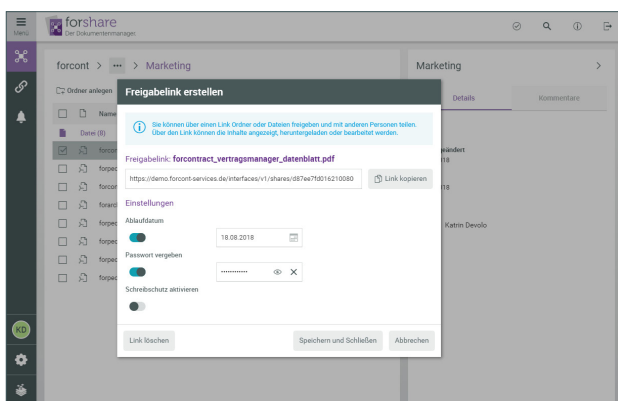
Menu

forshare
Der Dokumentenmanager

forcont > ••• > Marketing

Ordner anlegen

Name

Datei (8)

forcon
forpc
forcon
forarc
forpc
forpc
forpc

KD

Marketing >

Details

Kommentare

geändert
18

18

Katrin Devolo

Freigabelink erstellen

Sie können über einen Link Ordner oder Dateien freigeben und mit anderen Personen teilen. Über den Link können die Inhalte angezeigt, heruntergeladen oder bearbeitet werden.

Freigabelink: forcontract_vertragsmanager_datenblatt.pdf

https://demo.forcont-services.de/interfaces/v1/shares/d87ee7fd016210080

Link kopieren

Einstellungen

Ablaufdatum

18.08.2018

Passwort vergeben

••••••••••••

Schreibschutz aktivieren

Link löschen

Speichern und Schließen

Abbrechen